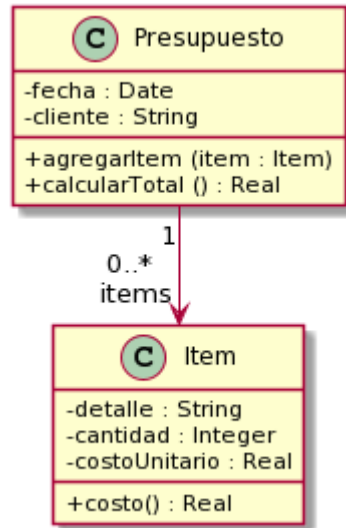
C Presupuesto

-fecha : Date
-cliente : String

+agregarItem (item : Item)
+calcularTotal () : Real

1

0..*
items

C Item

-detalle : String
-cantidad : Integer
-costoUnitario : Real

+costo() : Real